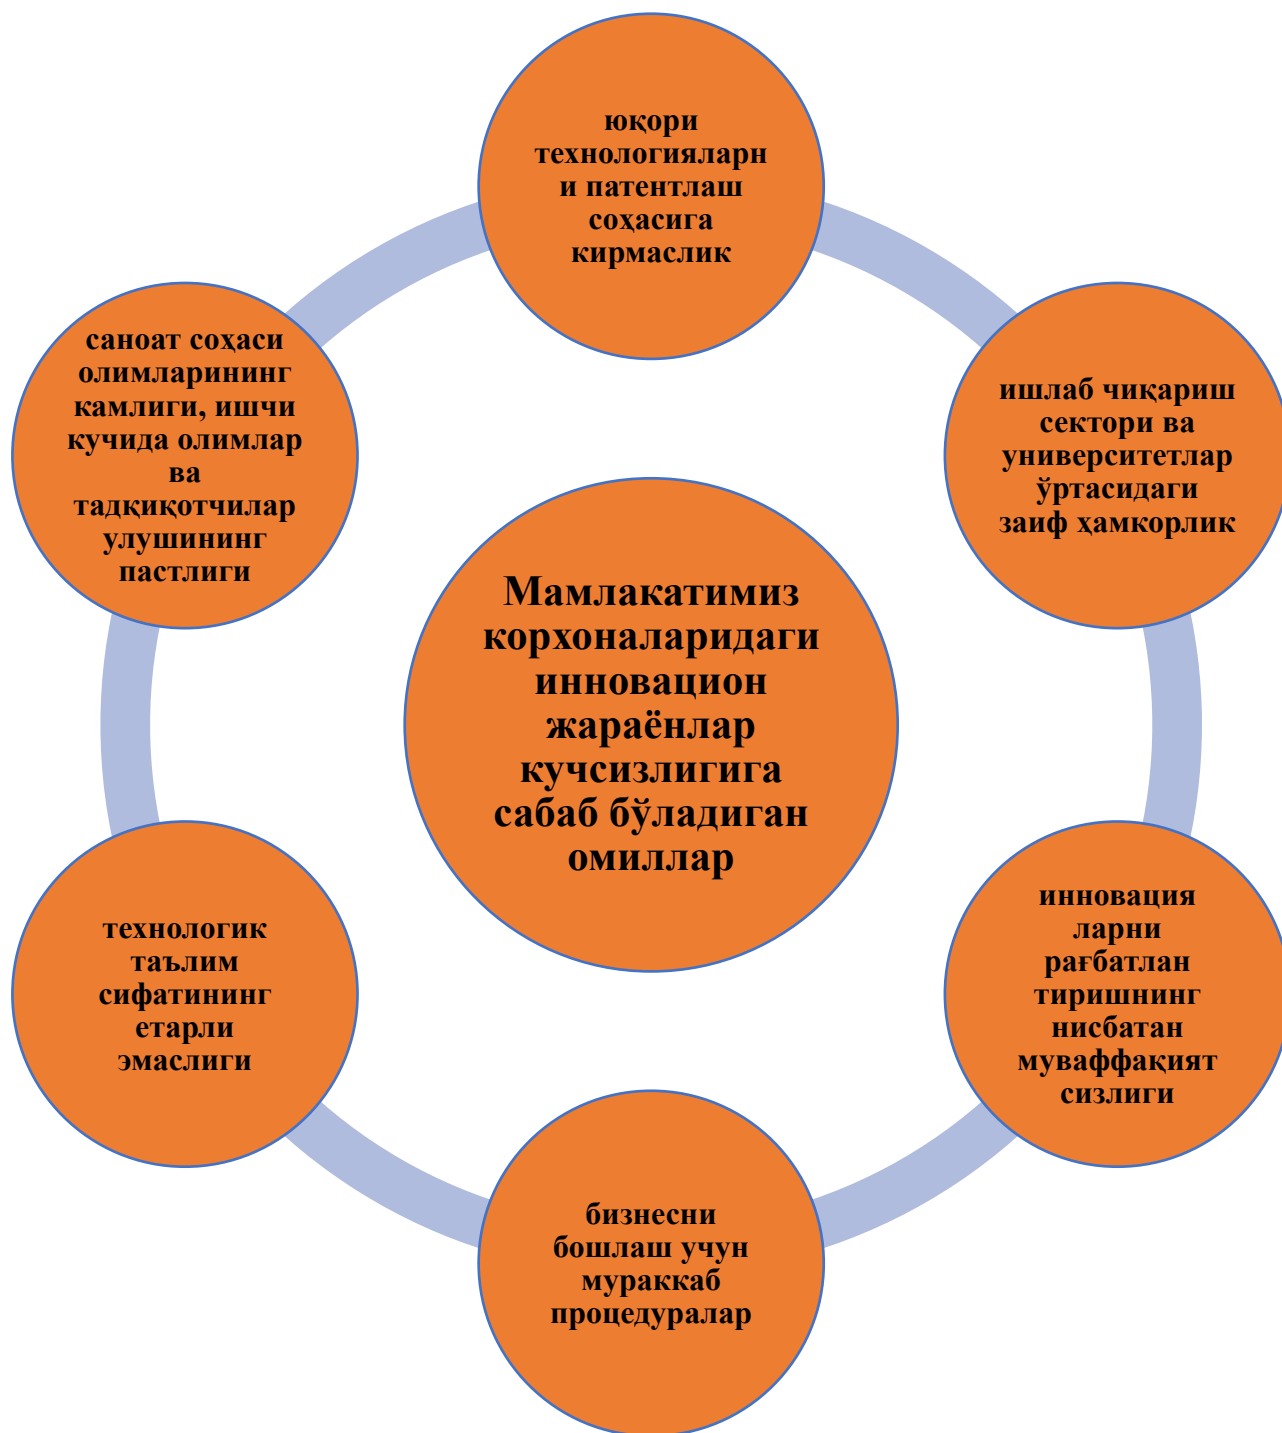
Мамлакатимиз корхоналаридаги инновацион жараёнлар кучсизлигига сабаб бўладиган омиллар

юқори технологияларни патентлаш соҳасига кирмаслик

ишлаб чиқариш сектори ва университетлар ўртасидаги заиф ҳамкорлик

инновацияларни рағбатлантиришнинг нисбатан муваффақиятсизлиги

бизнесни бошлаш учун мураккаб процедуралар

технологик таълим сифатининг етарли эмаслиги

саноат соҳаси олимларининг камлиги, ишчи кучида олимлар ва тадқиқотчилар улушининг пастлиги